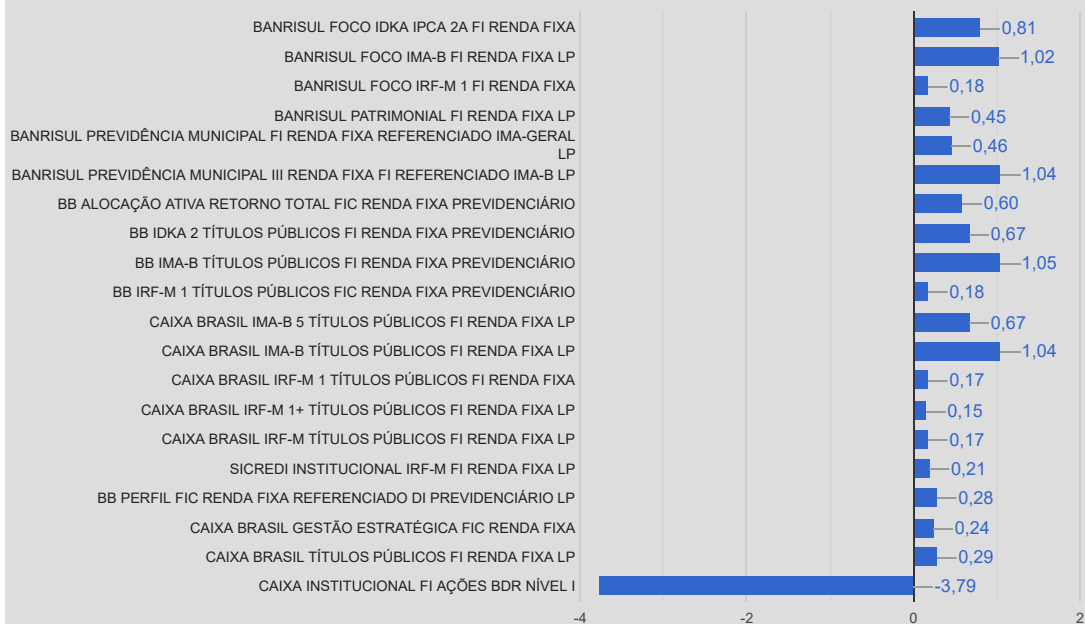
BANRISUL FOCO IDKA IPCA 2A FI RENDA FIXA 0,81
BANRISUL FOCO IMA-B FI RENDA FIXA LP 1,02
BANRISUL FOCO IRF-M 1 FI RENDA FIXA 0,18
BANRISUL PATRIMONIAL FI RENDA FIXA LP 0,45
BANRISUL PREVIDÊNCIA MUNICIPAL FI RENDA FIXA REFERENCIADO IMA-GERAL LP 0,46
BANRISUL PREVIDÊNCIA MUNICIPAL III RENDA FIXA FI REFERENCIADO IMA-B LP 1,04
BB ALOCAÇÃO ATIVA RETORNO TOTAL FIC RENDA FIXA PREVIDENCIÁRIO 0,60
BB IDKA 2 TÍTULOS PÚBLICOS FI RENDA FIXA PREVIDENCIÁRIO 0,67
BB IMA-B TÍTULOS PÚBLICOS FI RENDA FIXA PREVIDENCIÁRIO 1,05
BB IRF-M 1 TÍTULOS PÚBLICOS FIC RENDA FIXA PREVIDENCIÁRIO 0,18
CAIXA BRASIL IMA-B 5 TÍTULOS PÚBLICOS FI RENDA FIXA LP 0,67
CAIXA BRASIL IMA-B TÍTULOS PÚBLICOS FI RENDA FIXA LP 1,04
CAIXA BRASIL IRF-M 1 TÍTULOS PÚBLICOS FI RENDA FIXA 0,17
CAIXA BRASIL IRF-M 1+ TÍTULOS PÚBLICOS FI RENDA FIXA LP 0,15
CAIXA BRASIL IRF-M TÍTULOS PÚBLICOS FI RENDA FIXA LP 0,17
SICREDI INSTITUCIONAL IRF-M FI RENDA FIXA LP 0,21
BB PERFIL FIC RENDA FIXA REFERENCIADO DI PREVIDENCIÁRIO LP 0,28
CAIXA BRASIL GESTÃO ESTRATÉGICA FIC RENDA FIXA 0,24
CAIXA BRASIL TÍTULOS PÚBLICOS FI RENDA FIXA LP 0,29
CAIXA INSTITUCIONAL FI AÇÕES BDR NÍVEL I -3,79

-4 -2 0 2